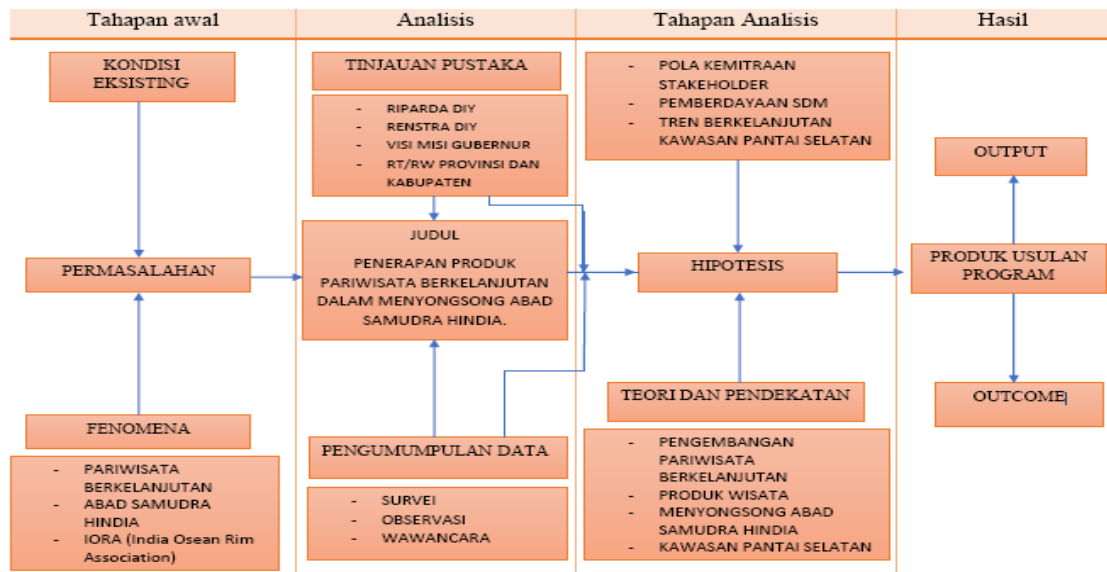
Tahapan awal

KONDISI EKSISTING

PERMASALAHAN

FENOMENA

- PARIWISATA BERKELANJUTAN
- ABAD SAMUDRA HINDIA
- IORA (India Osean Rim Association)

Analisis

TINJAUAN PUSTAKA

- RIPARDA DIY
- RENSTRA DIY
- VISI MISI GUBERNUR
- RT/RW PROVINSI DAN KABUPATEN

JUDUL

PENERAPAN PRODUK PARIWISATA BERKELANJUTAN DALAM MENYONGSONG ABAD SAMUDRA HINDIA.

PENGUMUMPULAN DATA

- SURVEI
- OBSERVASI
- WAWANCARA

Tahapan Analisis

- POLA KEMITRAAN STAKEHOLDER
- PEMBERDAYAAN SDM
- TREN BERKELANJUTAN KAWASAN PANTAI SELATAN

HIPOTESIS

TEORI DAN PENDEKATAN

- PENGEMBANGAN PARIWISATA BERKELANJUTAN
- PRODUK WISATA
- MENYONGSONG ABAD SAMUDRA HINDIA
- KAWASAN PANTAI SELATAN

Hasil

OUTPUT

PRODUK USULAN PROGRAM

OUTCOME